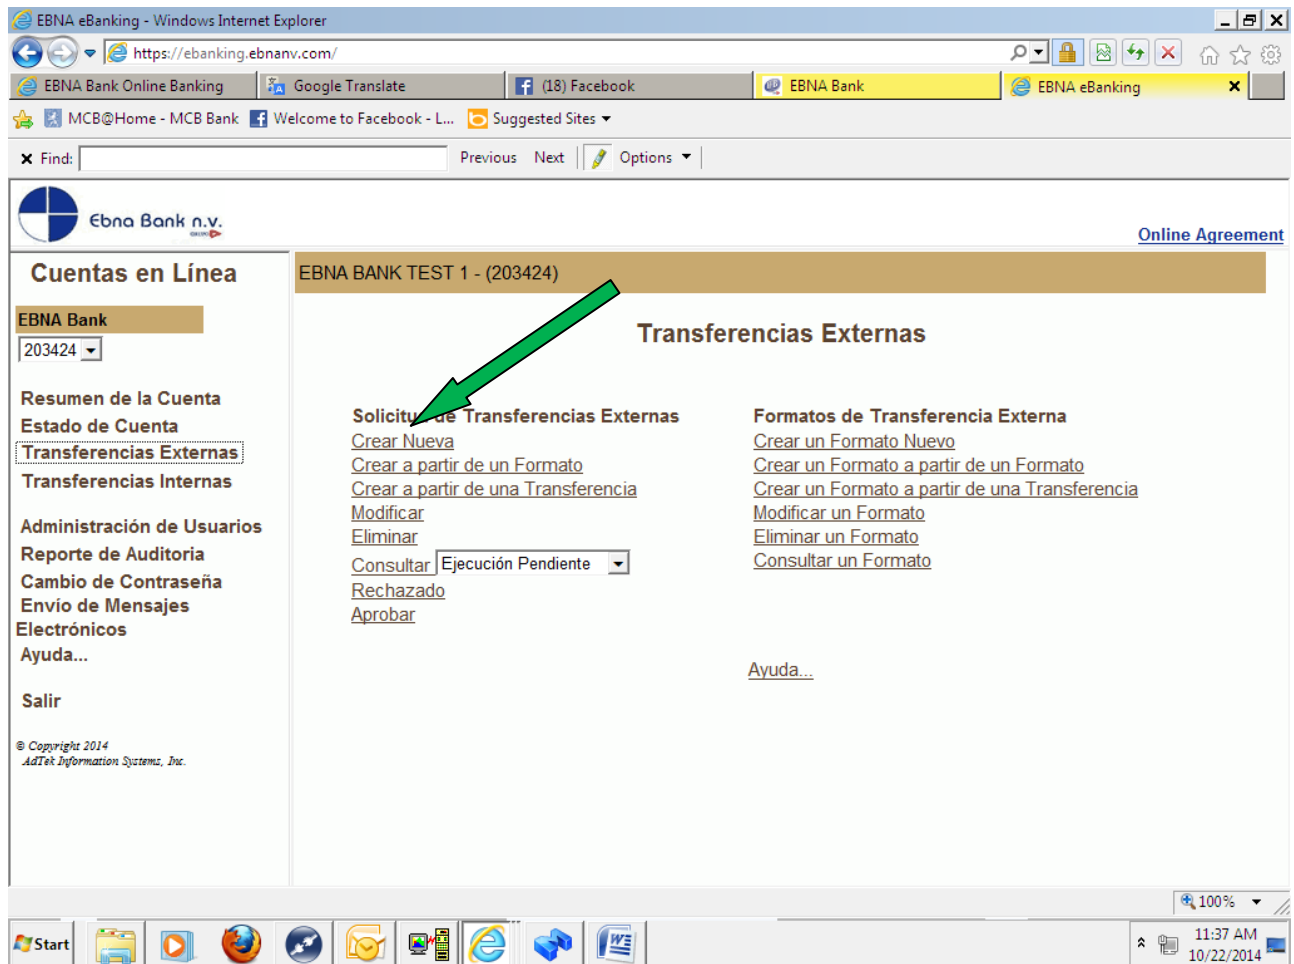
EBNA eBanking - Windows Internet Explorer

https://ebanking.ebnanv.com/

EBNA Bank Online Banking | Google Translate | (18) Facebook | EBNA Bank | EBNA eBanking

MCB@Home - MCB Bank | Welcome to Facebook - L... | Suggested Sites

Find: Previous Next Options

Ebna Bank n.v.

Online Agreement

Cuentas en Línea

EBNA Bank
203424

Resumen de la Cuenta
Estado de Cuenta
Transferencias Externas
Transferencias Internas

Administración de Usuarios
Reporte de Auditoria
Cambio de Contraseña
Envío de Mensajes Electrónicos
Ayuda...

Salir

© Copyright 2014
AdTek Information Systems, Inc.

EBNA BANK TEST 1 - (203424)

Transferencias Externas

Solicitu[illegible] de Transferencias Externas
Crear Nueva
Crear a partir de un Formato
Crear a partir de una Transferencia
Modificar
Eliminar
Consultar Ejecución Pendiente
Rechazado
Aprobar

Formatos de Transferencia Externa
Crear un Formato Nuevo
Crear un Formato a partir de un Formato
Crear un Formato a partir de una Transferencia
Modificar un Formato
Eliminar un Formato
Consultar un Formato

Ayuda...

100%

Start

11:37 AM
10/22/2014